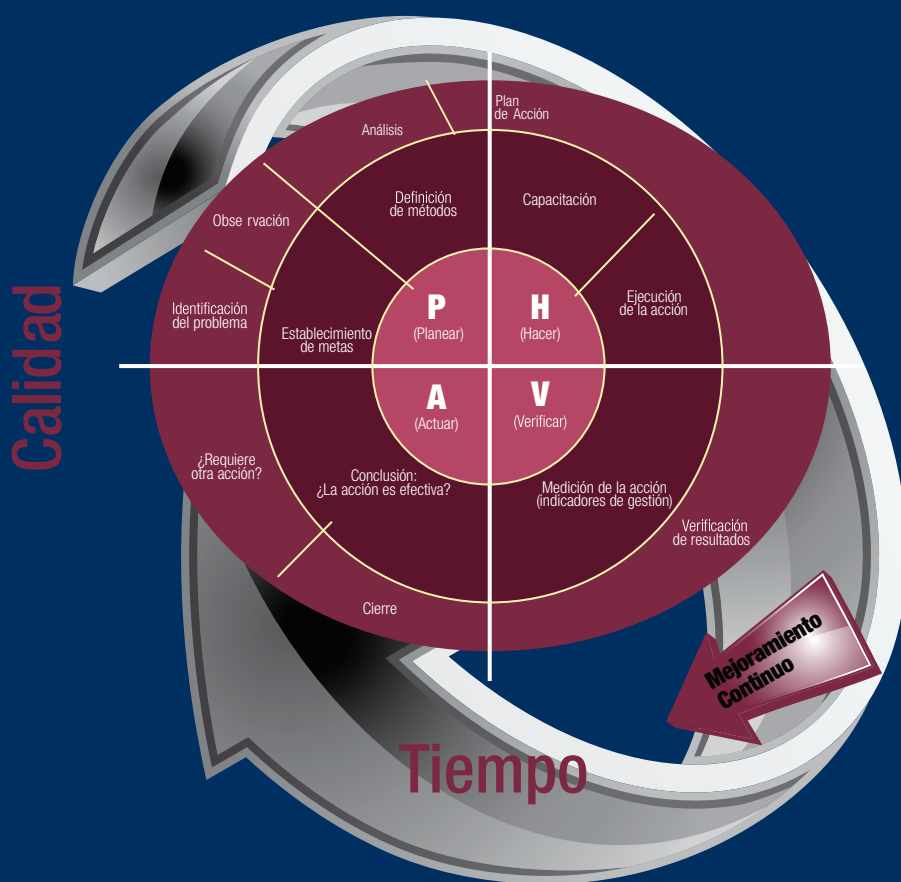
Calidad

Plan de Acción

Análisis

Obse rvación

Identificación del problema

Definición de métodos

Capacitación

Ejecución de la acción

Establecimiento de metas

P (Planear)

H (Hacer)

A (Actuar)

V (Verificar)

¿Requiere otra acción?

Conclusión: ¿La acción es efectiva?

Medición de la acción (indicadores de gestión)

Verificación de resultados

Cierre

Mejoramiento Continuo

Tiempo